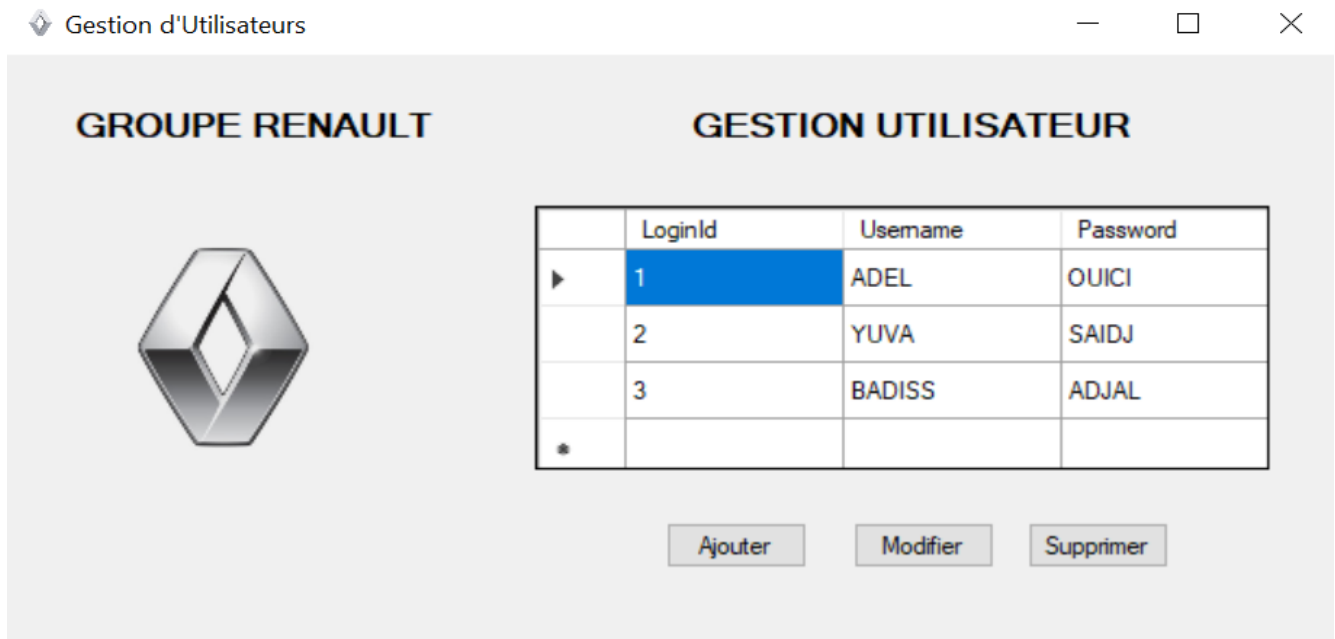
Gestion d'Utilisateurs

GROUPE RENAULT

GESTION UTILISATEUR

| | LoginId | Username | Password |
|---|---|---|---|
| ▶ | 1 | ADEL | OUICI |
| | 2 | YUVA | SAIDJ |
| | 3 | BADISS | ADJAL |
| * | | | |

Ajouter

Modifier

Supprimer